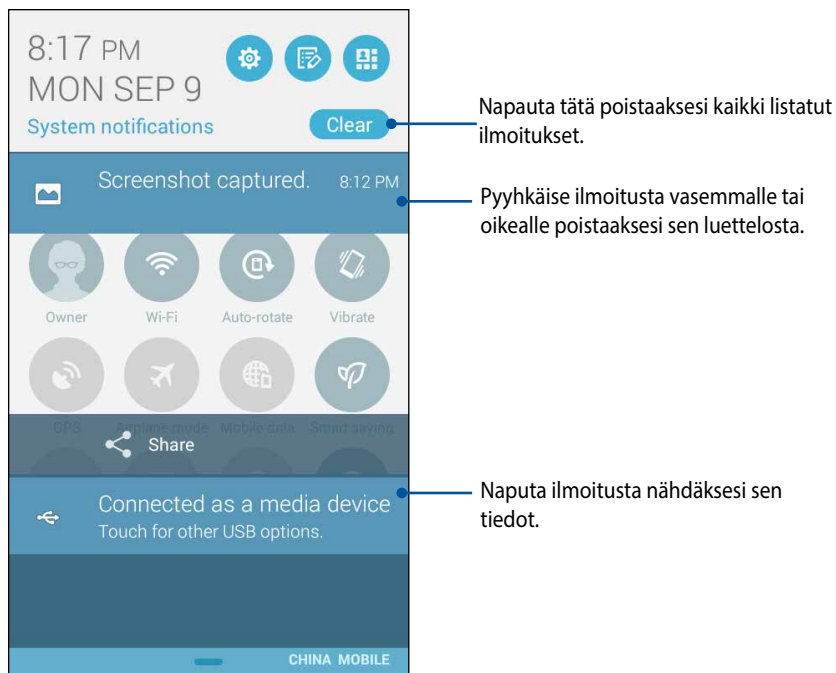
8:17 PM
MON SEP 9
System notifications
Clear

Napauta tätä poistaaksesi kaikki listatut ilmoitukset.

Screenshot captured. 8:12 PM

Pyyhkäise ilmoitusta vasemmalle tai oikealle poistaaksesi sen luettelosta.

Owner
Wi-Fi
Auto-rotate
Vibrate

GPS
Airplane mode
Mobile data
Smart saving

Share

Connected as a media device
Touch for other USB options.

Naputa ilmoitusta nähdäksesi sen tiedot.

CHINA MOBILE